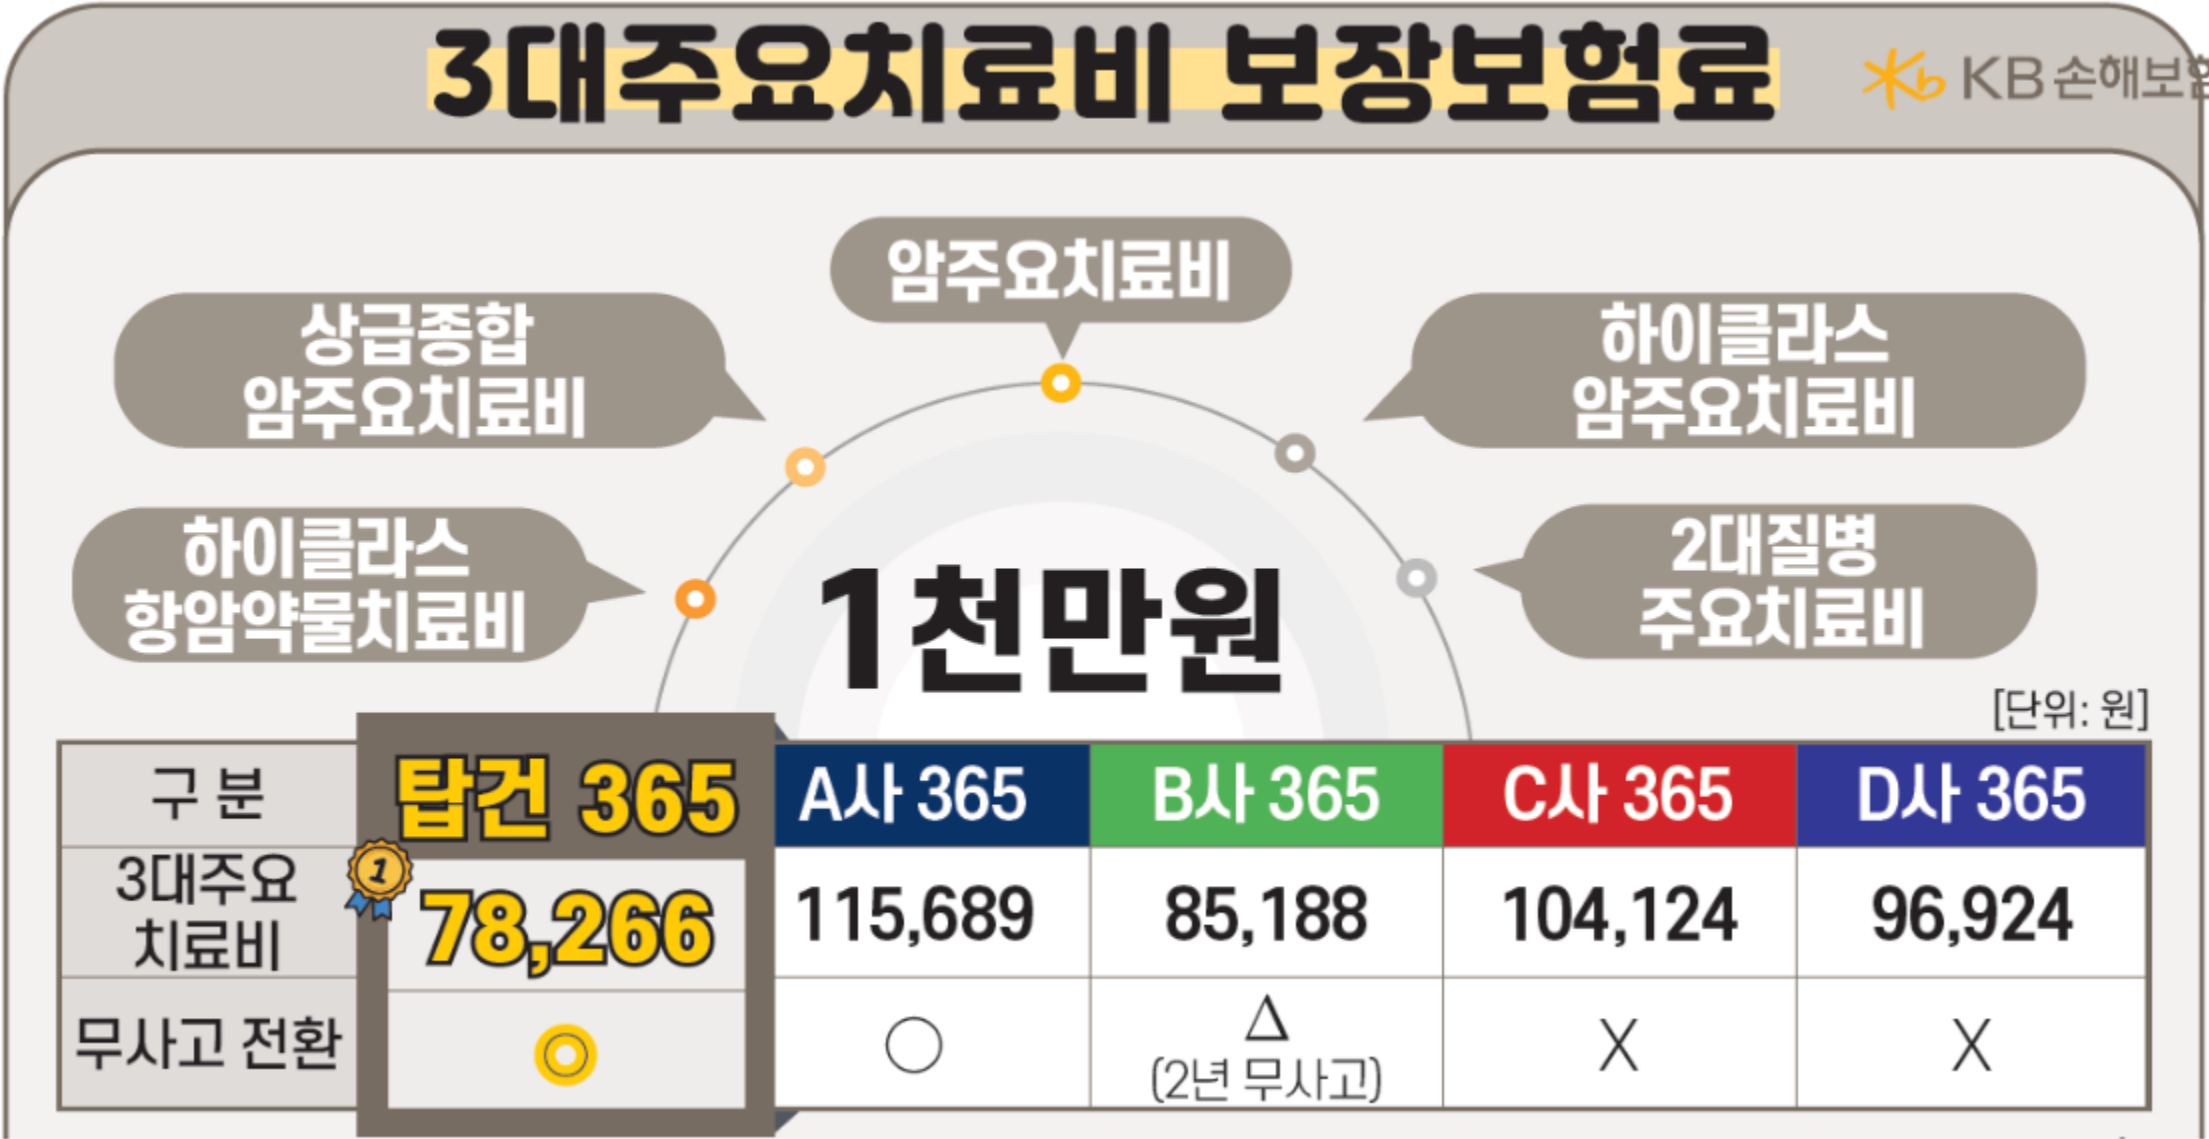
3대주요치료비 보장보험료

KB손해보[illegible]

암주요치료비

상급종합 암주요치료비

하이클라스 암주요치료비

하이클라스 항암약물치료비

2대질병 주요치료비

1천만원

[단위: 원]

| 구 분 | 탑건 365 | A사 365 | B사 365 | C사 365 | D사 365 |
|---|---|---|---|---|---|
| 3대주요 치료비 | 1 78,266 | 115,689 | 85,188 | 104,124 | 96,924 |
| 무사고 전환 | ◎ | ○ | △ (2년 무사고) | X | X |